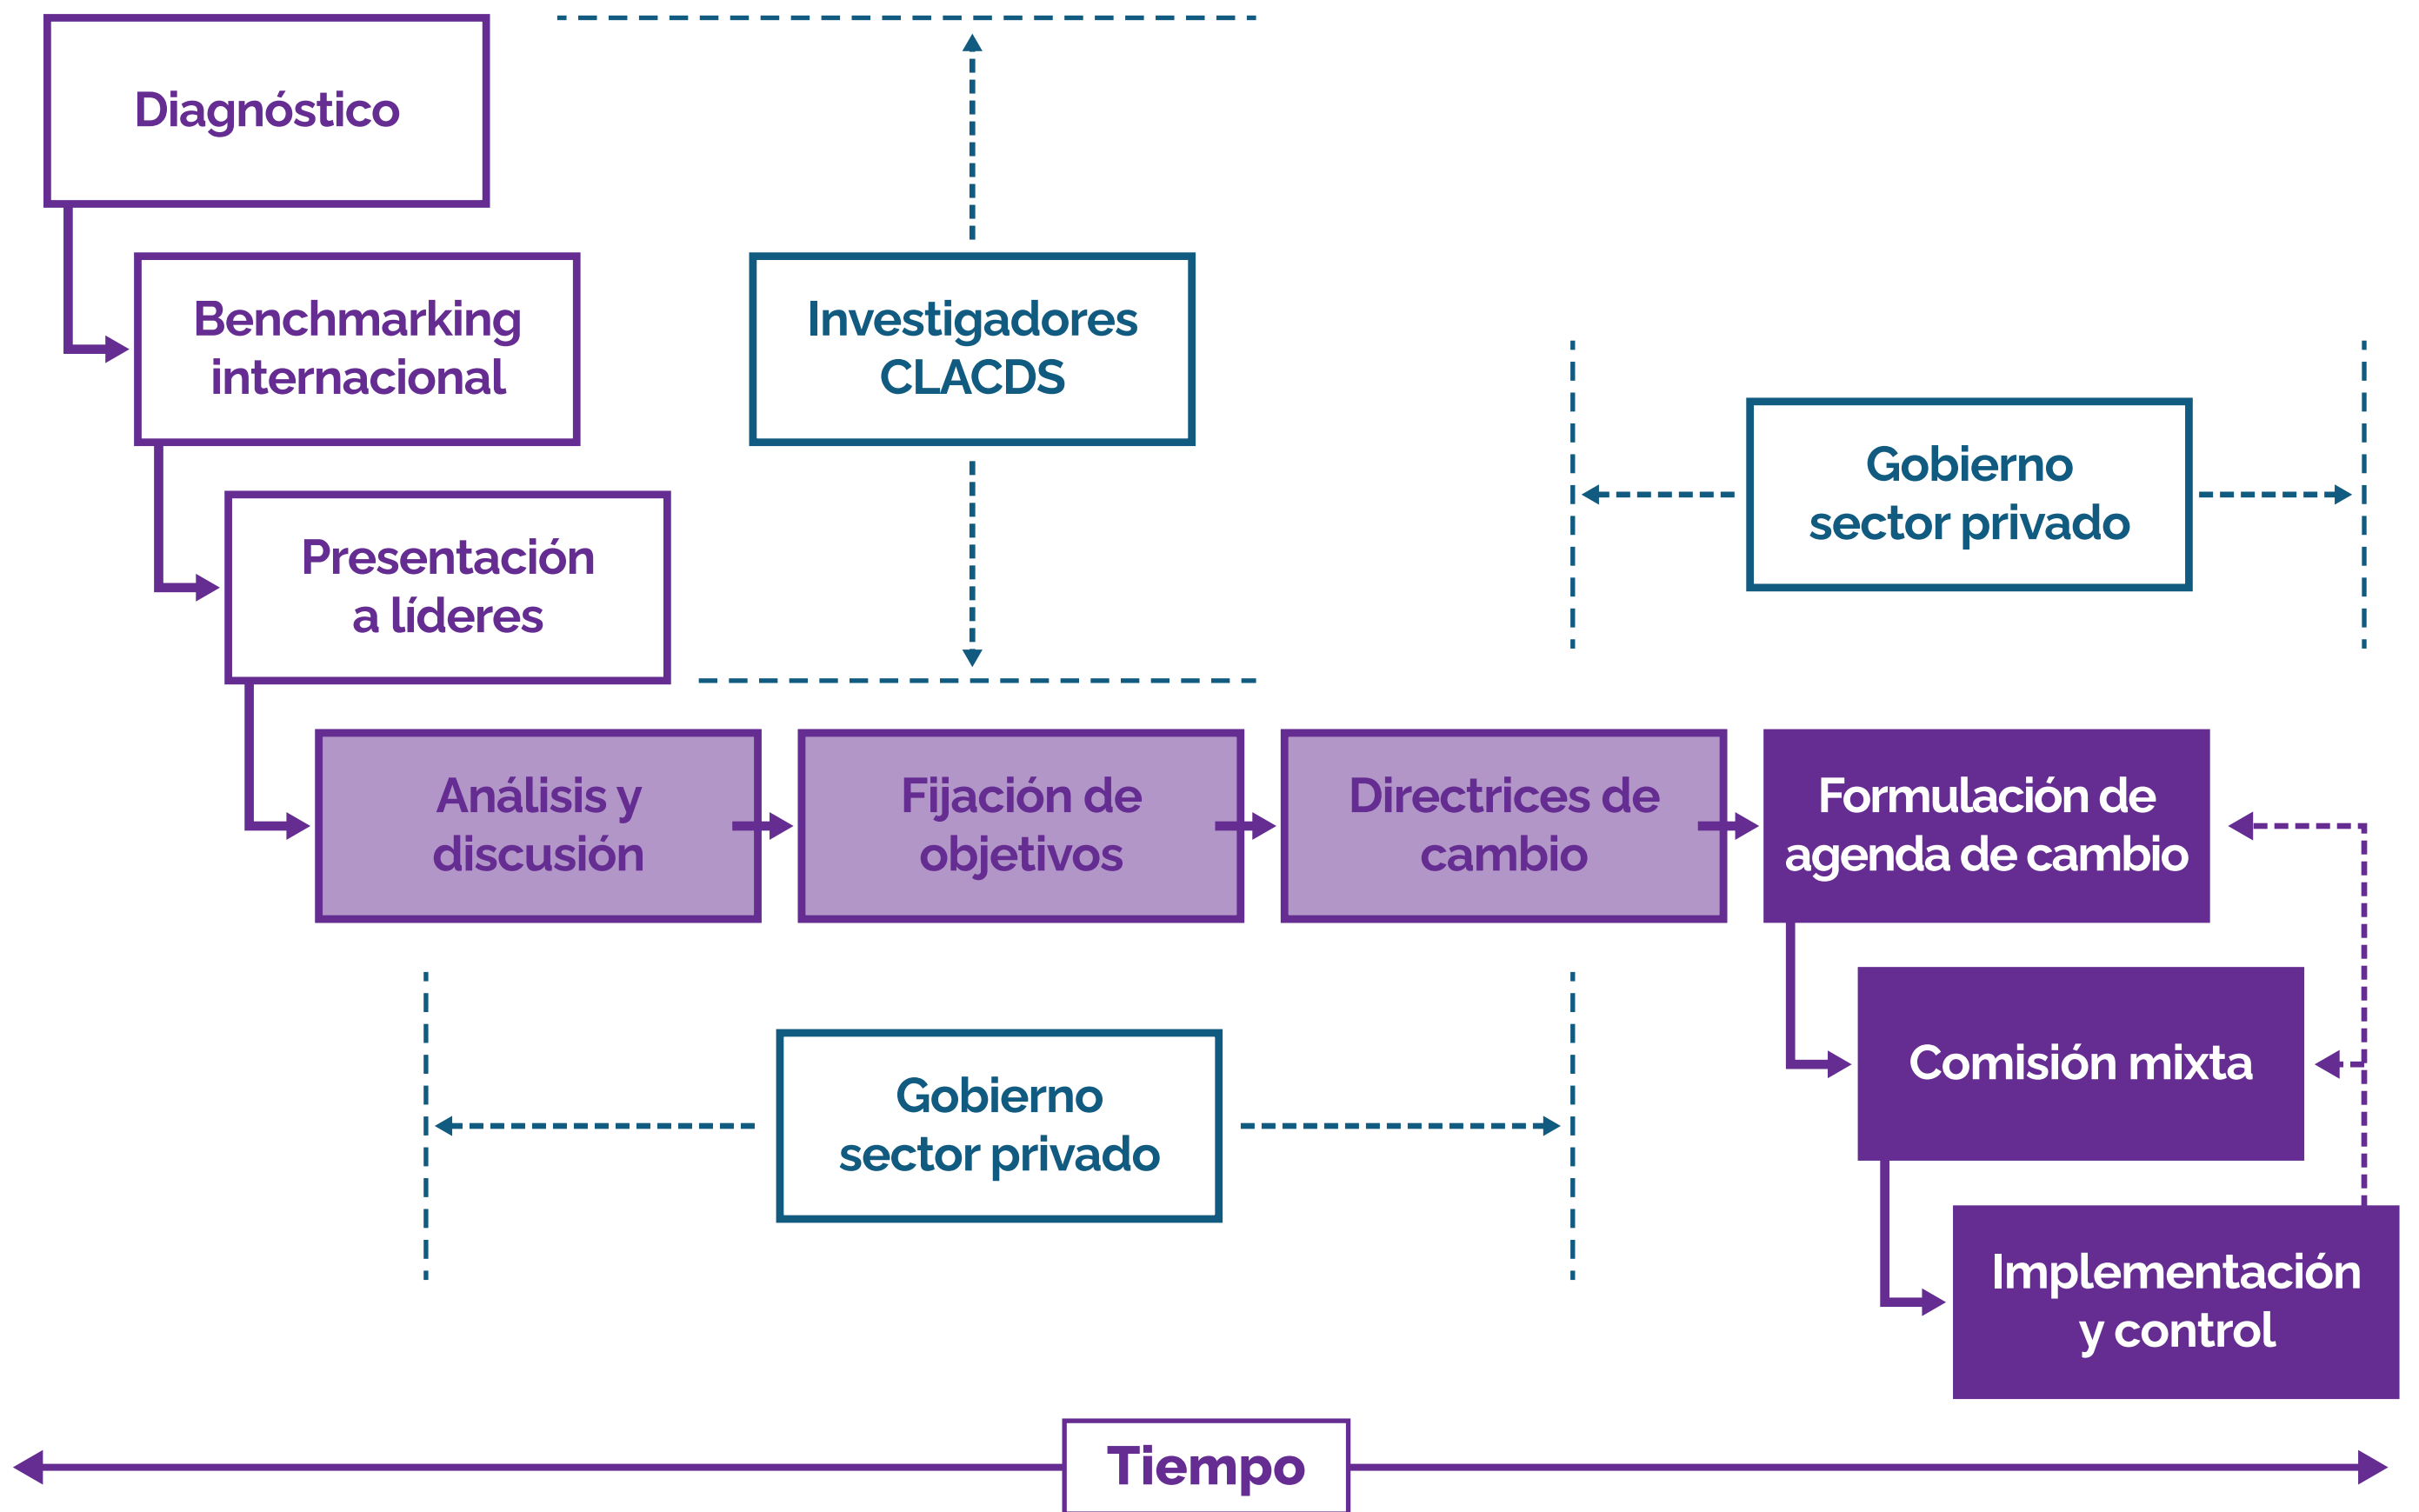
Diagnóstico

Benchmarking internacional

Investigadores CLACDS

Presentación a líderes

Gobierno sector privado

Análisis y discusión

Fijación de objetivos

Directrices de cambio

Formulación de agenda de cambio

Comisión mixta

Gobierno sector privado

Implementación y control

Tiempo